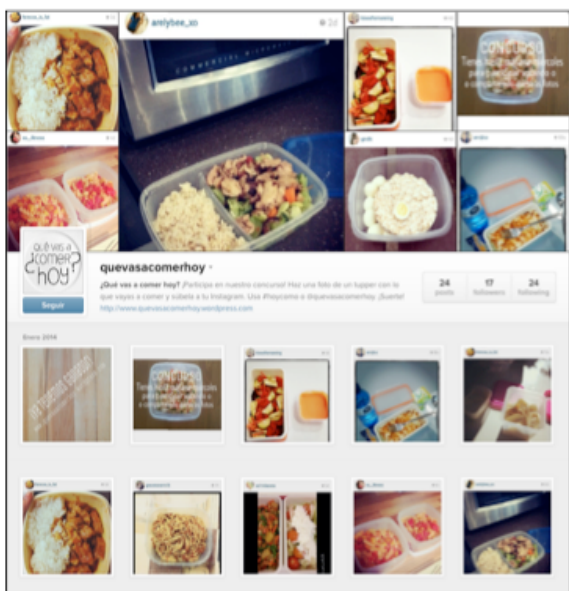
amlybee_xo
2d

CONCURSO
Tienes hasta el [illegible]

Qué vas a comer hoy?

quevasacomerhoy

Seguir

¿Qué vas a comer hoy? ¡Participa en nuestro concurso! Haz una foto de un tupper con lo que vayas a comer y súbela a tu Instagram. Usa #hoycomo o @quevasacomerhoy. ¡Suerte!
http://www.quevasacomerhoy.wordpress.com

| 24 | 17 | 24 |
|---|---|---|
| posts | followers | following |

Enero 2014

CONCURSO